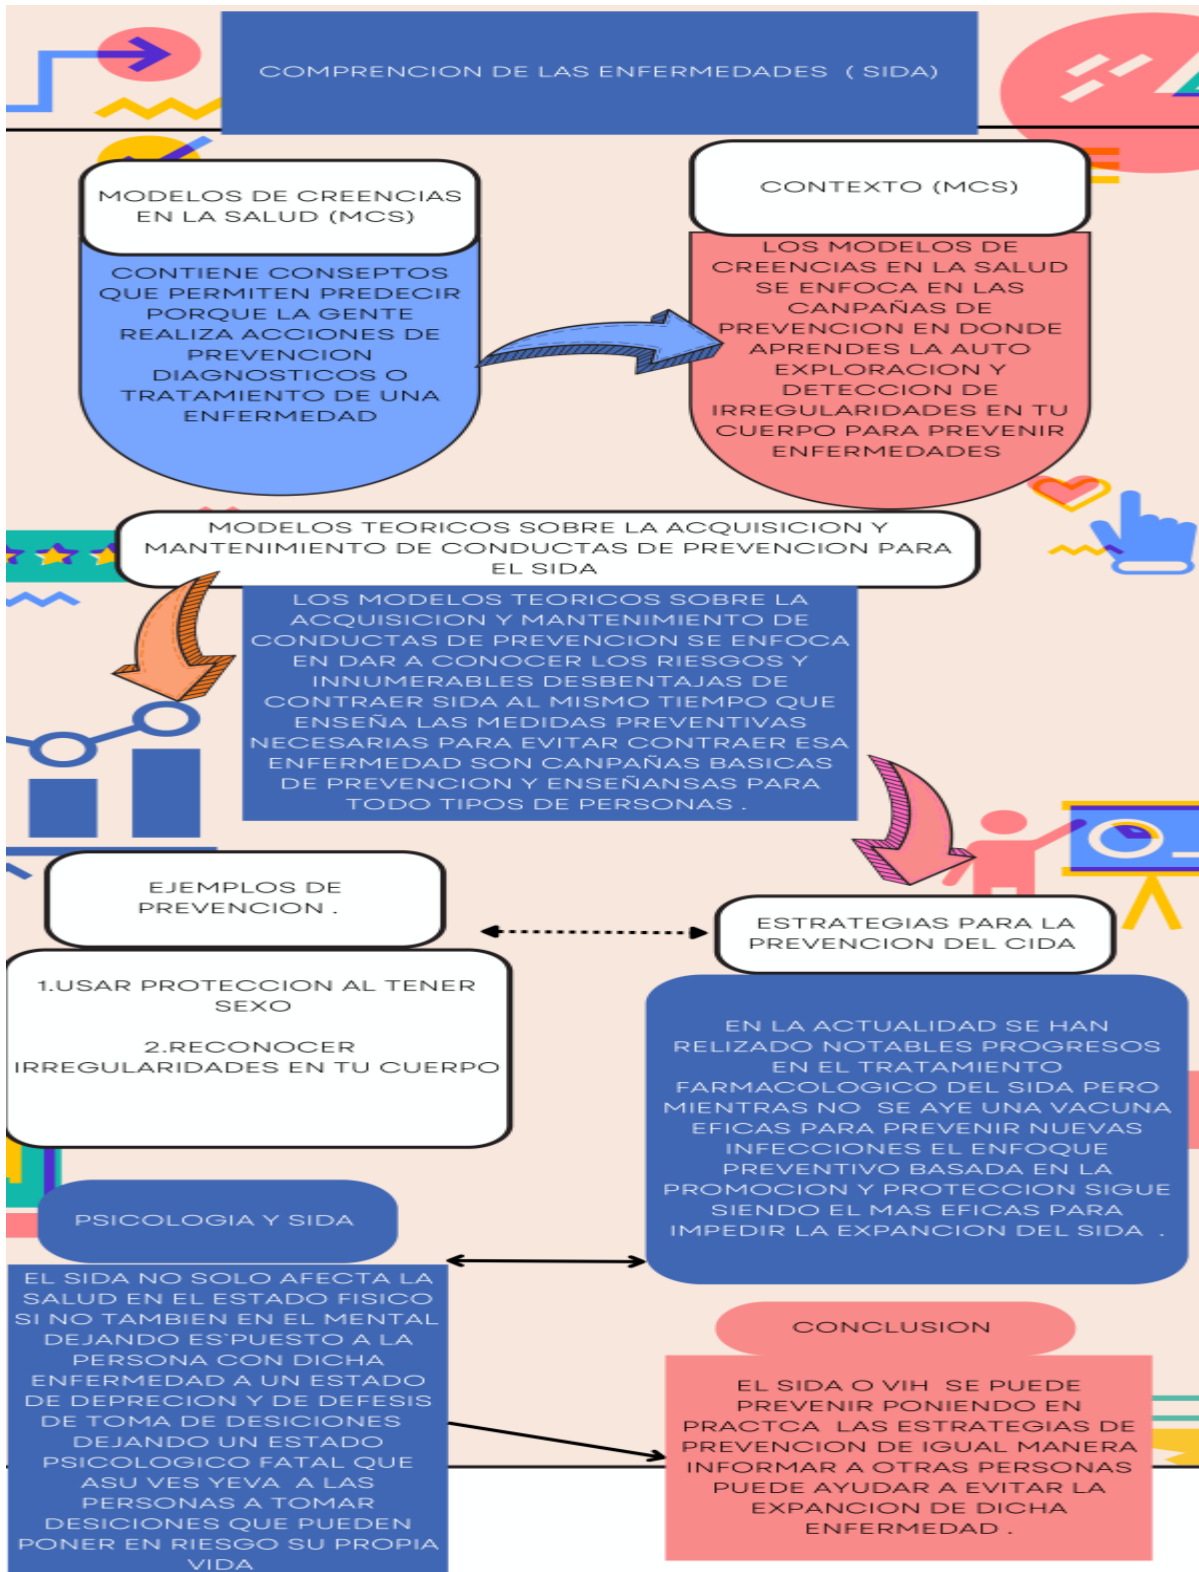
COMPRENCION DE LAS ENFERMEDADES ( SIDA)

MODELOS DE CREENCIAS EN LA SALUD (MCS)

CONTIENE CONSEPTOS QUE PERMITEN PREDECIR PORQUE LA GENTE REALIZA ACCIONES DE PREVENCION DIAGNOSTICOS O TRATAMIENTO DE UNA ENFERMEDAD

CONTEXTO (MCS)

LOS MODELOS DE CREENCIAS EN LA SALUD SE ENFOCA EN LAS CANPAÑAS DE PREVENCION EN DONDE APRENDES LA AUTO EXPLORACION Y DETECCION DE IRREGULARIDADES EN TU CUERPO PARA PREVENIR ENFERMEDADES

MODELOS TEORICOS SOBRE LA ACQUISICION Y MANTENIMIENTO DE CONDUCTAS DE PREVENCION PARA EL SIDA

LOS MODELOS TEORICOS SOBRE LA ACQUISICION Y MANTENIMIENTO DE CONDUCTAS DE PREVENCION SE ENFOCA EN DAR A CONOCER LOS RIESGOS Y INNUMERABLES DESBENTAJAS DE CONTRAER SIDA AL MISMO TIEMPO QUE ENSEÑA LAS MEDIDAS PREVENTIVAS NECESARIAS PARA EVITAR CONTRAER ESA ENFERMEDAD SON CANPAÑAS BASICAS DE PREVENCION Y ENSEÑANSAS PARA TODO TIPOS DE PERSONAS .

EJEMPLOS DE PREVENCION .

1.USAR PROTECCION AL TENER SEXO

2.RECONOCER IRREGULARIDADES EN TU CUERPO

ESTRATEGIAS PARA LA PREVENCION DEL CIDA

EN LA ACTUALIDAD SE HAN RELIZADO NOTABLES PROGRESOS EN EL TRATAMIENTO FARMACOLOGICO DEL SIDA PERO MIENTRAS NO SE AYE UNA VACUNA EFICAS PARA PREVENIR NUEVAS INFECCIONES EL ENFOQUE PREVENTIVO BASADA EN LA PROMOCION Y PROTECCION SIGUE SIENDO EL MAS EFICAS PARA IMPEDIR LA EXPANCION DEL SIDA .

PSICOLOGIA Y SIDA

EL SIDA NO SOLO AFECTA LA SALUD EN EL ESTADO FISICO SI NO TAMBIEN EN EL MENTAL DEJANDO ES`PUESTO A LA PERSONA CON DICHA ENFERMEDAD A UN ESTADO DE DEPRECION Y DE DEFESIS DE TOMA DE DESICIONES DEJANDO UN ESTADO PSICOLOGICO FATAL QUE ASU VES YEVA A LAS PERSONAS A TOMAR DESICIONES QUE PUEDEN PONER EN RIESGO SU PROPIA VIDA

CONCLUSION

EL SIDA O VIH SE PUEDE PREVENIR PONIENDO EN PRACTCA LAS ESTRATEGIAS DE PREVENCION DE IGUAL MANERA INFORMAR A OTRAS PERSONAS PUEDE AYUDAR A EVITAR LA EXPANCION DE DICHA ENFERMEDAD .